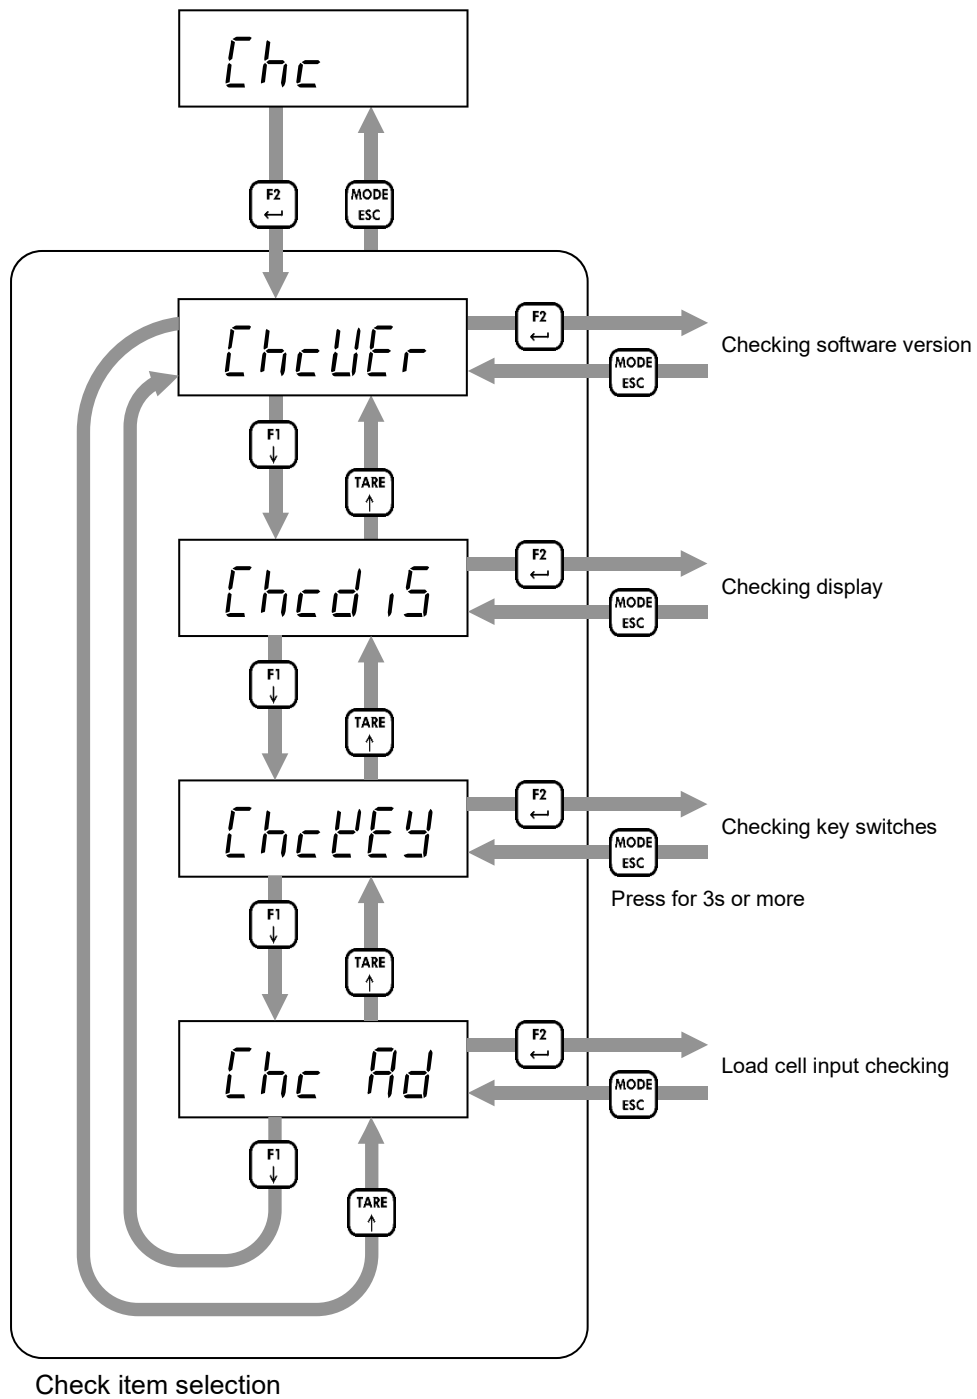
Chc

F2 ↵

MODE ESC

ChcUEr

F2 ↵

Checking software version

MODE ESC

F1 ↓

TARE ↑

Chcdis

F2 ↵

Checking display

MODE ESC

F1 ↓

TARE ↑

ChcKEY

F2 ↵

Checking key switches

MODE ESC

Press for 3s or more

F1 ↓

TARE ↑

Chc Ad

F2 ↵

Load cell input checking

MODE ESC

F1 ↓

TARE ↑

Check item selection